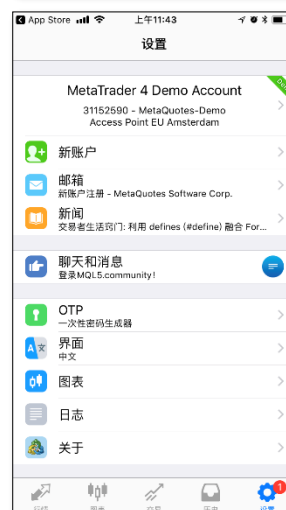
◀ App Store 上午11:43

设置

MetaTrader 4 Demo Account
31152590 - MetaQuotes-Demo
Access Point EU Amsterdam

Demo

新账户

邮箱
新账户注册 - MetaQuotes Software Corp.

新闻
交易者生活窍门: 利用 defines (#define) 融合 For...

聊天和消息
登录MQL5.community!

OTP
一次性密码生成器

界面
中文

图表

日志

关于

行情 图表 交易 历史 设置

1